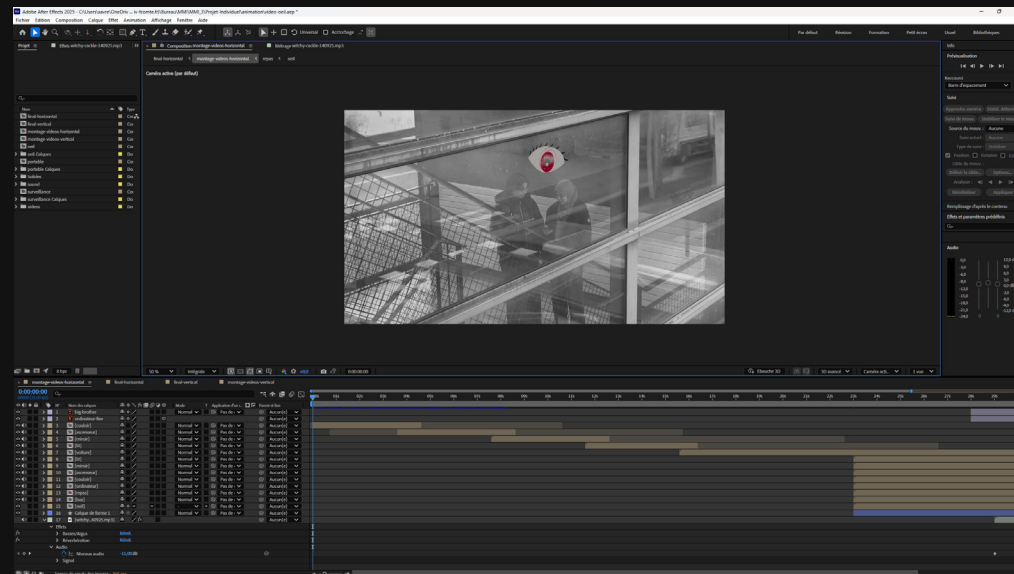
Adobe After Effects 2025 - C:\Users\sauve\OneDriv ... \Bureau\MMI\MMI_S\Projet-Individuel\animation\video-oeil.aep *

Fichier Edition Composition Calque Effet Animation Affichage Fenêtre Aide

Universel Accrochage

Par défaut Révision Formation Petit écran Usuel Bibliothèques

Projet Effets witchy-cackle-140925.mp3

Composition montage-videos-horizontal Métrage witchy-cackle-140925.mp3

final-horizontal montage-videos-horizontal arpes oeil

Caméra active (par défaut)

Nom Type
final-horizontal Com
final-vertical Com
montage-videos-horizontal Com
montage-videos-vertical Com
oeil Com
oeil Calques Dos
portable Dos
portable Calques Dos
Solides Dos
sound Dos
surveillance Dos
surveillance Calques Dos
videos Dos

8 bpc

50 % Intégrale 0:00:00:00

Ébauche 3D 3D (classique) Caméra acti... 1 vue

Info

Prévisualisation

Raccourci
Barre d'espacement

Suivi
Source du mouv. Aucune

Remplissage d'après le contenu

Effets et paramètres prédéfinis

Audio

montage-videos-horizontal final-horizontal final-vertical montage-videos-vertical

0:00:00:00

Nom des calques Mode Application d'un cache Parent et lien
1 Big brother
2 ordinateur-flou
3 [couloir] Normal Pas de c Aucun(e)
4 [ascenseur] Normal Pas de c Aucun(e)
5 [miroir] Normal Pas de c Aucun(e)
6 [tel] Normal Pas de c Aucun(e)
7 [ordinateur] Normal Pas de c Aucun(e)
8 [tel] Normal Pas de c Aucun(e)
9 [miroir] Normal Pas de c Aucun(e)
10 [ascenseur] Normal Pas de c Aucun(e)
11 [couloir] Normal Pas de c Aucun(e)
12 [ordinateur] Normal Pas de c Aucun(e)
13 [repas] Normal Pas de c Aucun(e)
14 [bus] Normal Pas de c Aucun(e)
15 [oeil] Normal Pas de c Aucun(e)
16 Calque de forme 1 Normal Pas de c Aucun(e)
17 [witchy...40925.mp3] Aucun(e)

Effets
Basses/Aigus Rétabl.
Réverbération Rétabl.
Audio
Niveaux audio -11,00dB
Signal